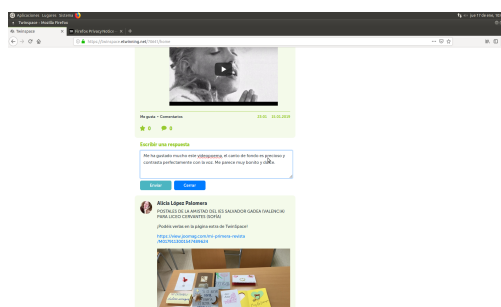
Aplicaciones Lugares Sistema
Twinspace - Mozilla Firefox
Twinspace
Firefox Privacy Notice
https://twinspace.etwinning.net/76471/home
Me gusta · Comentarios
0 0
Escribir una respuesta
Me ha gustado mucho este videopoema, el canto de fondo es precioso y contrasta perfectamente con la voz. Me parece muy bonito y cálido
Enviar
Cerrar
Alicia López Palomera
POSTALES DE LA AMISTAD DEL IES SALVADOR GADEA (VALENCIA) PARA LICEO CERVANTES (SOFIA)
¡Podéis verlas en la página extra de Twinspace!
https://view.joomag.com/mi-primera-revista/0652902300347686624